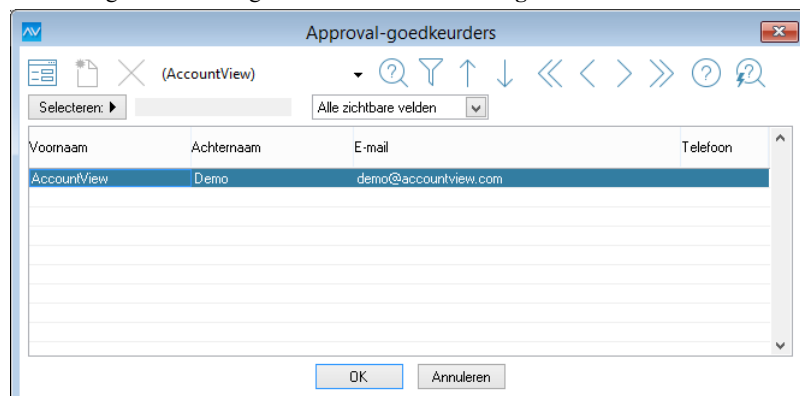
Approval-goedkeurders

(AccountView)

Selecteren:

Alle zichtbare velden

| Voornaam | Achternaam | E-mail | Telefoon |
|---|---|---|---|
| AccountView | Demo | demo@accountview.com | |

OK

Annuleren